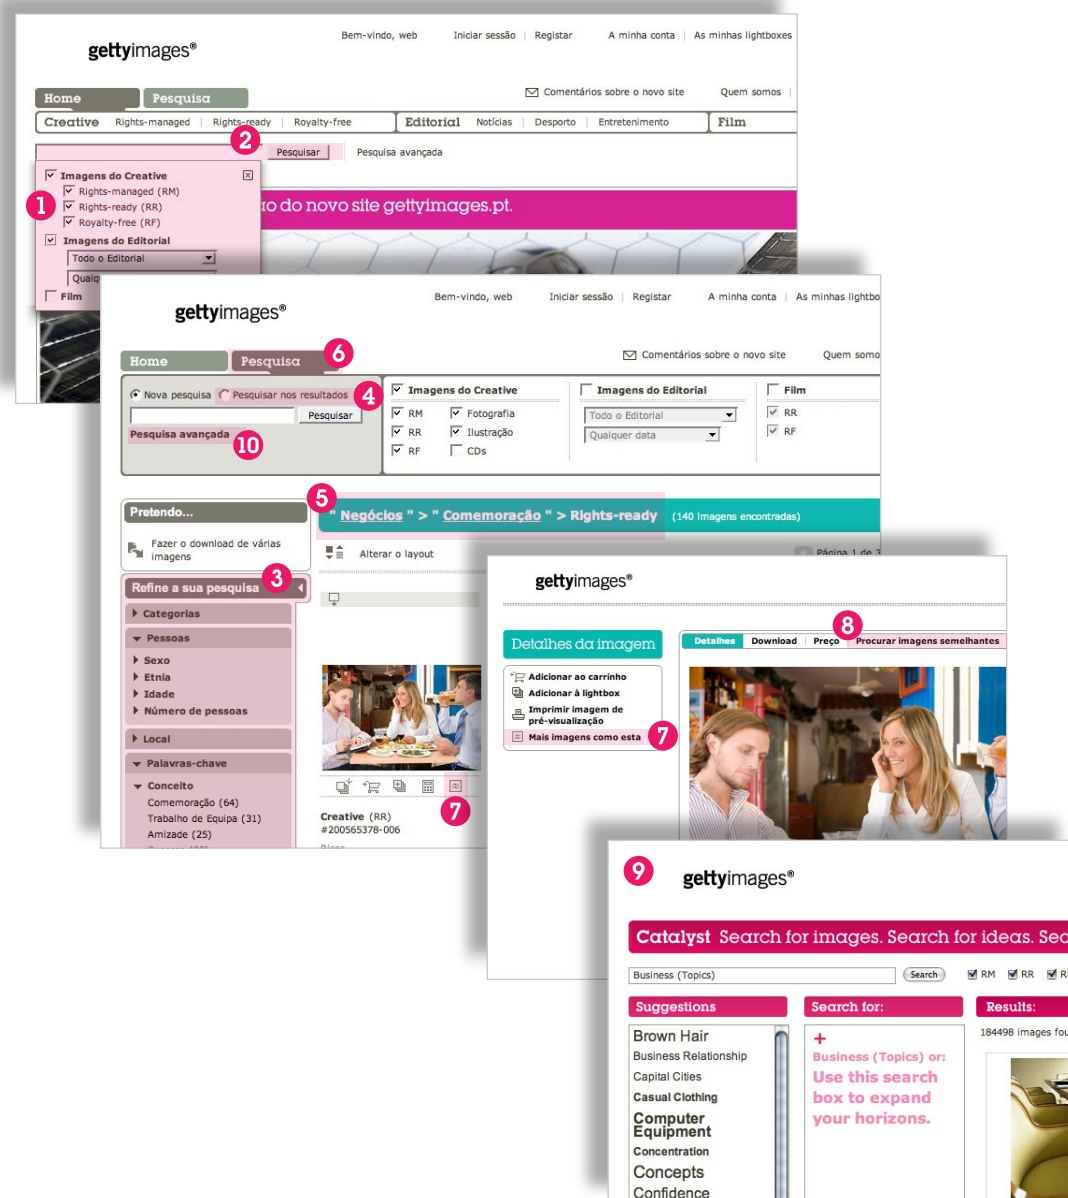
gettyimages®

Bem-vindo, web | Iniciar sessão | Registar | A minha conta | As minhas lightboxes

Home | Pesquisa

Comentários sobre o novo site | Quem somos

Creative | Rights-managed | Rights-ready | Royalty-free | Editorial | Notícias | Desporto | Entretenimento | Film

2

Pesquisar | Pesquisa avançada

1

Imagens do Creative
Rights-managed (RM)
Rights-ready (RR)
Royalty-free (RF)
Imagens do Editorial
Todo o Editorial
Qualq
Film

o do novo site gettyimages.pt.

gettyimages®

Bem-vindo, web | Iniciar sessão | Registar | A minha conta | As minhas lightbo

Home | Pesquisa

6

Comentários sobre o novo site | Quem somo

Nova pesquisa | Pesquisar nos resultados

4

Pesquisar

Pesquisa avançada

10

Imagens do Creative
RM | Fotografia
RR | Ilustração
RF | CDs

Imagens do Editorial
Todo o Editorial
Qualquer data

Film
RR
RF

5

" Negócios " > " Comemoração " > Rights-ready (140 imagens encontradas)

Pretendo...
Fazer o download de várias imagens

Alterar o layout

Página 1 de 3

Refine a sua pesquisa

3

Categorias
Pessoas
Sexo
Etnia
Idade
Número de pessoas
Local
Palavras-chave
Conceito
Comemoração (64)
Trabalho de Equipa (31)
Amizade (25)

7

Creative (RR)
#200565378-006

gettyimages®

Detalhes da imagem

Detalhes | Download | Preço | Procurar imagens semelhantes

8

Adicionar ao carrinho
Adicionar à lightbox
Imprimir imagem de pré-visualização
Mais imagens como esta

7

9

gettyimages®

Catalyst Search for images. Search for ideas. Sea

Business (Topics) | Search | RM | RR | R

Suggestions
Brown Hair
Business Relationship
Capital Cities
Casual Clothing
Computer Equipment
Concentration
Concepts
Confidence

Search for:
+
Business (Topics) or:
Use this search box to expand your horizons.

Results:
184498 images fou